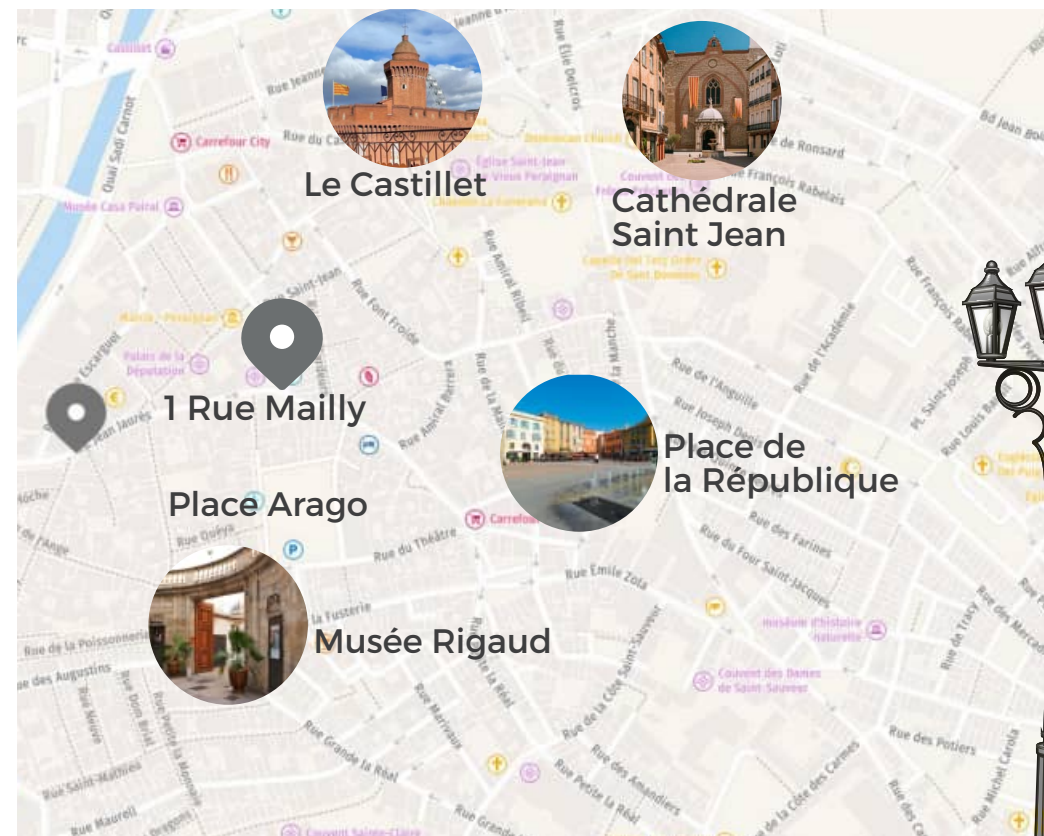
Le Castillet

Cathédrale Saint Jean

1 Rue Mailly

Place de la République

Place Arago

Musée Rigaud

Castillet

Carrefour City

Musée Casa Pairal

Quai Sadi Carnot

Rue du Castillet

Église Saint-Jean le Vieux Perpignan

Rue Élie Delcros

Bd Jean Bourrat

Rue de Ronsard

Rue François Rabelais

Chapelle du Tiers Ordre de Saint Dominique

Rue Font Froide

Rue Amiral Ribeil

Rue de la Manche

Rue de l'Anguille

Rue de l'Académie

Rue Joseph Denis

Rue François Rabelais

Palais de la Députation

Rue Mailly

Rue Amiral Barrera

Rue Louis Bausil

Pl. Saint-Joseph

Rue du Théâtre

Carrefour

Rue des Farines

Rue du Four Saint-Jacques

Rue Émile Zola

Muséum d'histoire naturelle

Rue de la Fusterie

Rue de la Poissonnerie

Rue des Augustins

Rue Dom Brial

Rue Petite la Monnaie

Rue Mailly

Rue de la Côte Saint-Sauveur

Rue de la Réal

Couvent des Dames de Saint-Sauveur

Rue de Tracy

Rue des Mercaders

Rue Marcelin Bertrand

Rue des Potiers

Rue Michel Carola

Rue Grande la Réal

Rue des Amandiers

Rue Petite la Réal

Rue de la Côte des Carmes

Rue Saint-Mathieu

Rue Maurell

Couvent Sainte-Claire

Rue Duguay

Rue Jean Jaurès

Rue de l'Ange

Rue Saint-Jean